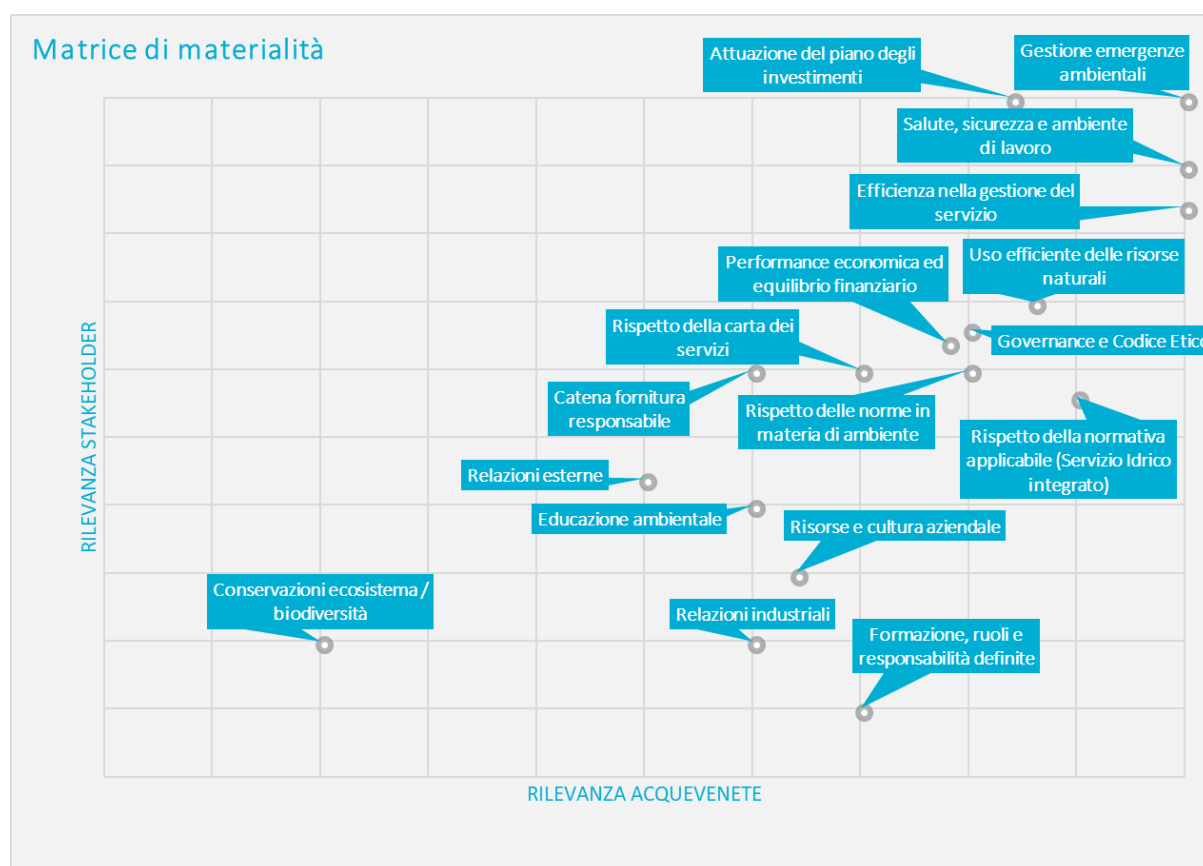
Matrice di materialità

Attuazione del piano degli investimenti

Gestione emergenze ambientali

Salute, sicurezza e ambiente di lavoro

Efficienza nella gestione del servizio

Performance economica ed equilibrio finanziario

Uso efficiente delle risorse naturali

Rispetto della carta dei servizi

Governance e Codice Etico

Catena fornitura responsabile

Rispetto delle norme in materia di ambiente

Rispetto della normativa applicabile (Servizio Idrico integrato)

Relazioni esterne

Educazione ambientale

Risorse e cultura aziendale

Conservazioni ecosistema / biodiversità

Relazioni industriali

Formazione, ruoli e responsabilità definite

RILEVANZA STAKEHOLDER

RILEVANZA ACQUEVENETE